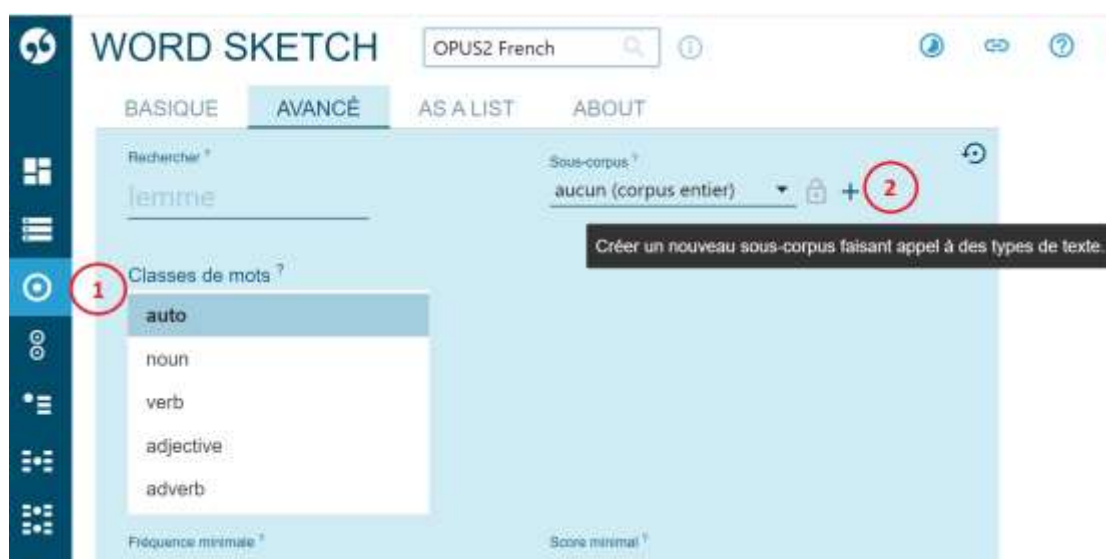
WORD SKETCH

OPUS2 French

BASIQUE AVANCÉ AS A LIST ABOUT

Rechercher ?

lemme

Sous-corpus ?

aucun (corpus entier)

2

Créer un nouveau sous-corpus faisant appel à des types de texte.

1

Classes de mots ?

auto

noun

verb

adjective

adverb

Fréquence minimale ?

Score minimal ?